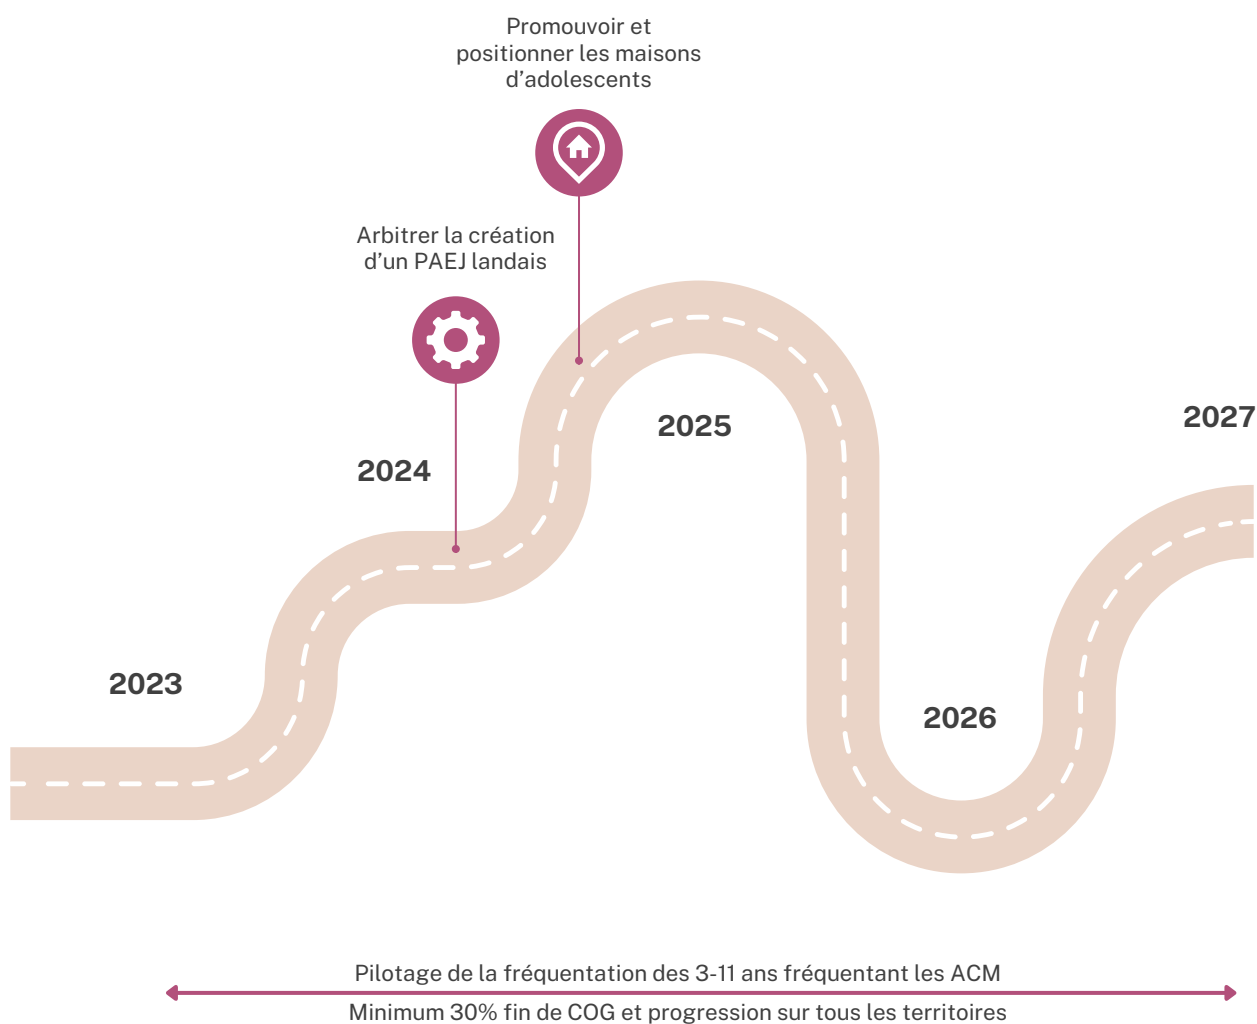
Promouvoir et positionner les maisons d'adolescents

Arbitrer la création d'un PAEJ landais

2027

2025

2024

2023

2026

Pilotage de la fréquentation des 3-11 ans fréquentant les ACM

Minimum 30% fin de COG et progression sur tous les territoires